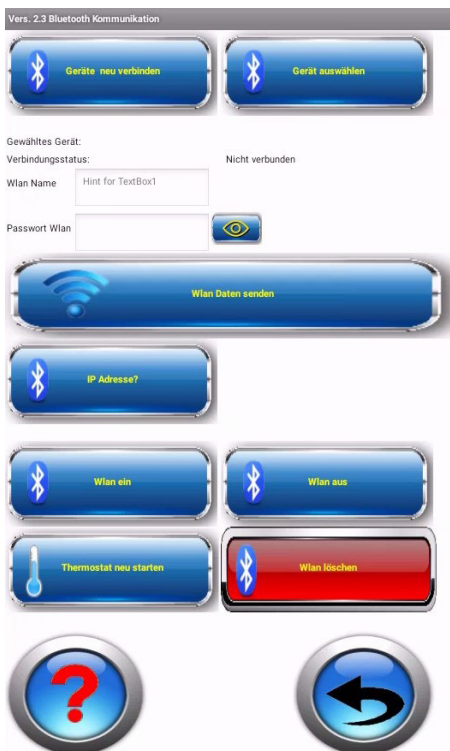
Vers. 2.3 Bluetooth Kommunikation

Geräte neu verbinden

Gerät auswählen

Gewähltes Gerät:

Verbindungsstatus: Nicht verbunden

Wlan Name Hint for TextBox1

Passwort Wlan

Wlan Daten senden

IP Adresse?

Wlan ein

Wlan aus

Thermostat neu starten

Wlan löschen